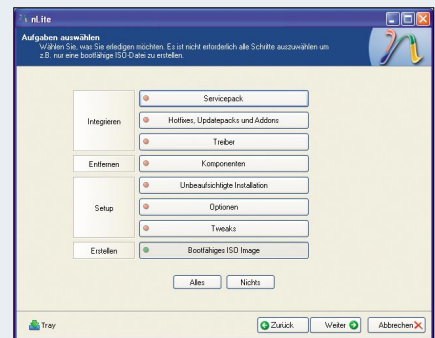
nLite

Aufgaben auswählen
Wählen Sie, was Sie erledigen möchten. Es ist nicht erforderlich alle Schritte auszuwählen um z.B. nur eine bootfähige ISO-Datei zu erstellen.

Integrieren
Servicepack
Hotfixes, Updatepacks und Addons
Treiber

Entfernen
Komponenten

Setup
Unbeaufsichtigte Installation
Optionen
Tweaks

Erstellen
Bootfähiges ISO Image

Alles
Nichts

Tray
Zurück
Weiter
Abbrechen